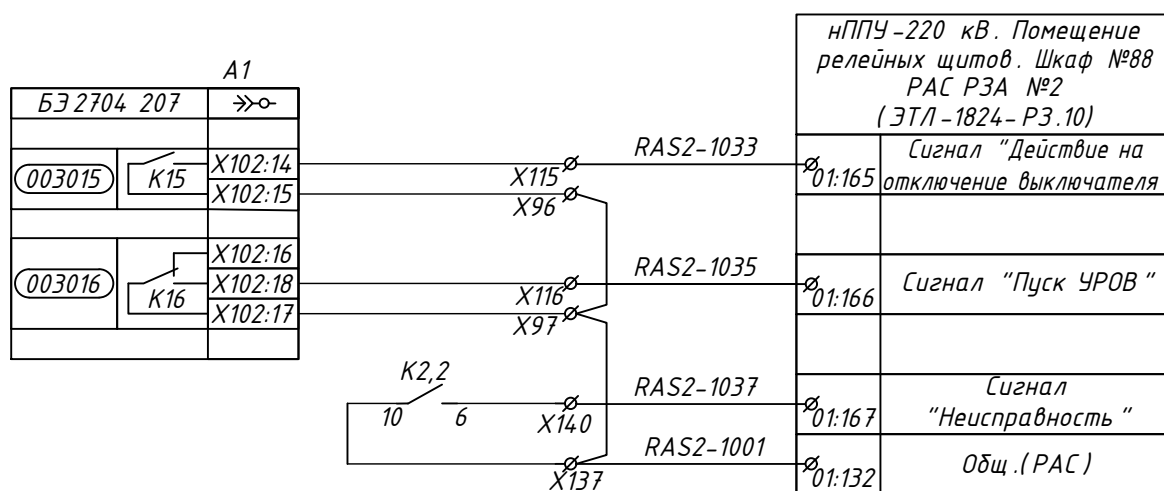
A1

| БЭ 2704 207 | ⇾○ |
|---|---|
| | |
| 003015 K15 | X102:14 |
| | X102:15 |
| | |
| 003016 K16 | X102:16 |
| | X102:18 |
| | X102:17 |
| | |

X115
X96
X116
X97
K2,2
10 6
X140
X137

RAS2-1033
RAS2-1035
RAS2-1037
RAS2-1001

| нППУ-220 кВ. Помещение релейных щитов. Шкаф №88 РАС РЗА №2 (ЭТЛ-1824-РЗ.10) | |
|---|---|
| 01:165 | Сигнал "Действие на отключение выключателя |
| | |
| 01:166 | Сигнал "Пуск УРОВ" |
| | |
| 01:167 | Сигнал "Неисправность" |
| 01:132 | Общ.(РАС) |